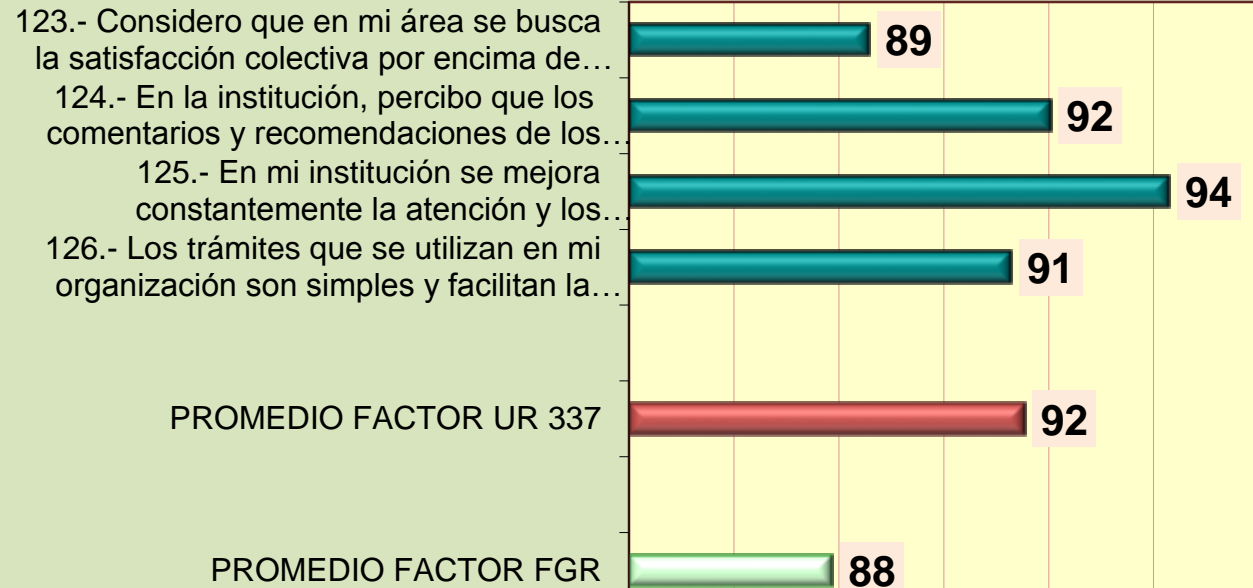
123.- Considero que en mi área se busca la satisfacción colectiva por encima de…

89

124.- En la institución, percibo que los comentarios y recomendaciones de los…

92

125.- En mi institución se mejora constantemente la atención y los…

94

126.- Los trámites que se utilizan en mi organización son simples y facilitan la…

91

PROMEDIO FACTOR UR 337

92

PROMEDIO FACTOR FGR

88